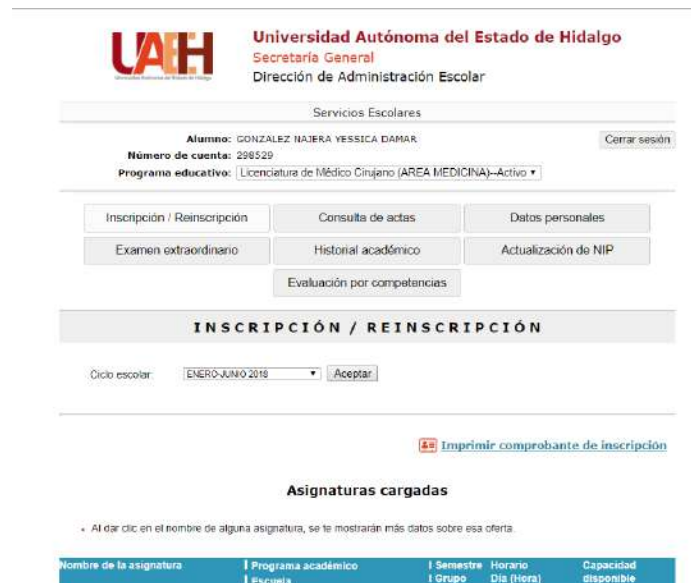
UAEH
Universidad Autónoma del Estado de Hidalgo

Universidad Autónoma del Estado de Hidalgo
Secretaría General
Dirección de Administración Escolar

Servicios Escolares

Alumno: GONZALEZ NAJERA YESSICA DAMAR
Número de cuenta: 298529
Programa educativo: Licenciatura de Médico Cirujano (AREA MEDICINA)--Activo

Cerrar sesión

Inscripción / Reinscripción
Consulta de actas
Datos personales
Examen extraordinario
Historial académico
Actualización de NIP
Evaluación por competencias

INSCRIPCIÓN / REINSCRIPCIÓN

Ciclo escolar: ENERO-JUNIO 2018 Aceptar

Imprimir comprobante de inscripción

Asignaturas cargadas

- Al dar clic en el nombre de alguna asignatura, se te mostrarán más datos sobre esa oferta.

| ombre de la asignatura | Programa académico | Escuela | Semestre | Grupo | Horario Día (Hora) | Capacidad disponible |
|---|---|---|---|---|---|---|